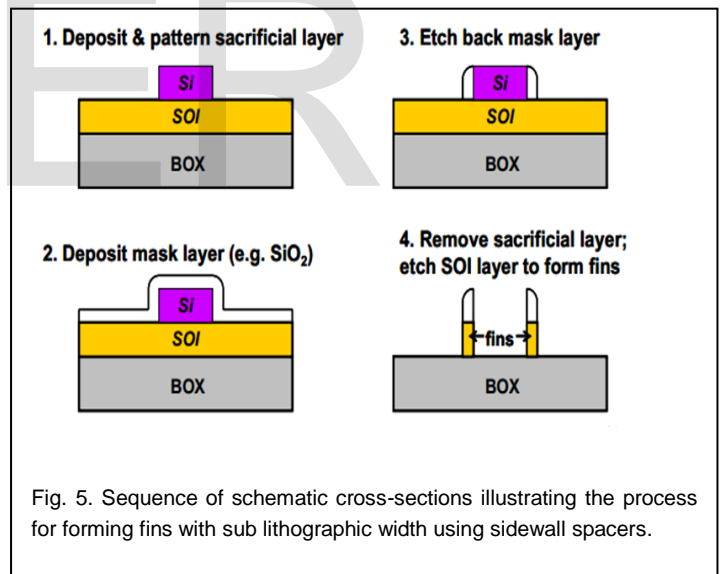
1. Deposit & pattern sacrificial layer

Si
SOI
BOX

3. Etch back mask layer

Si
SOI
BOX

2. Deposit mask layer (e.g. $SiO_2$)

Si
SOI
BOX

4. Remove sacrificial layer; etch SOI layer to form fins

fins
BOX

Fig. 5. Sequence of schematic cross-sections illustrating the process for forming fins with sub lithographic width using sidewall spacers.